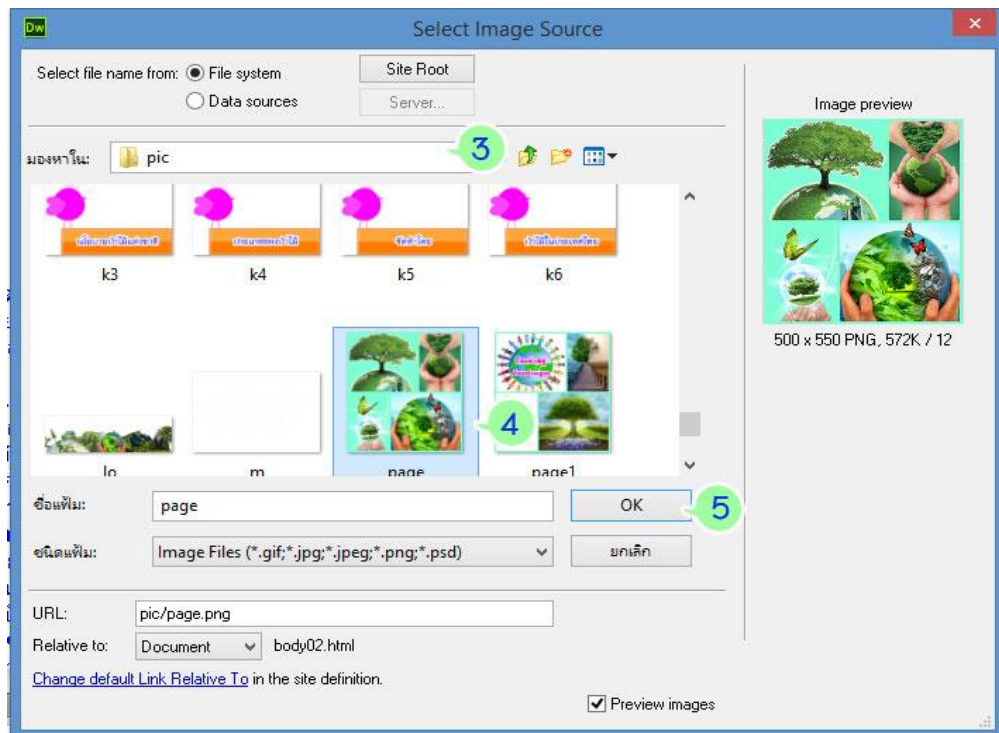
Dw

Select Image Source

Select file name from: File system

Data sources

Site Root

Server...

Image preview

มองหาใน: pic

3

k3

k4

k5

k6

lo

m

page

page1

4

500 x 550 PNG, 572K / 12

ชื่อแฟ้ม: page

OK

5

ชนิดแฟ้ม: Image Files (*.gif;*.jpg;*.jpeg;*.png;*.psd)

ยกเลิก

URL: pic/page.png

Relative to: Document body02.html

Change default Link Relative To in the site definition.

Preview images